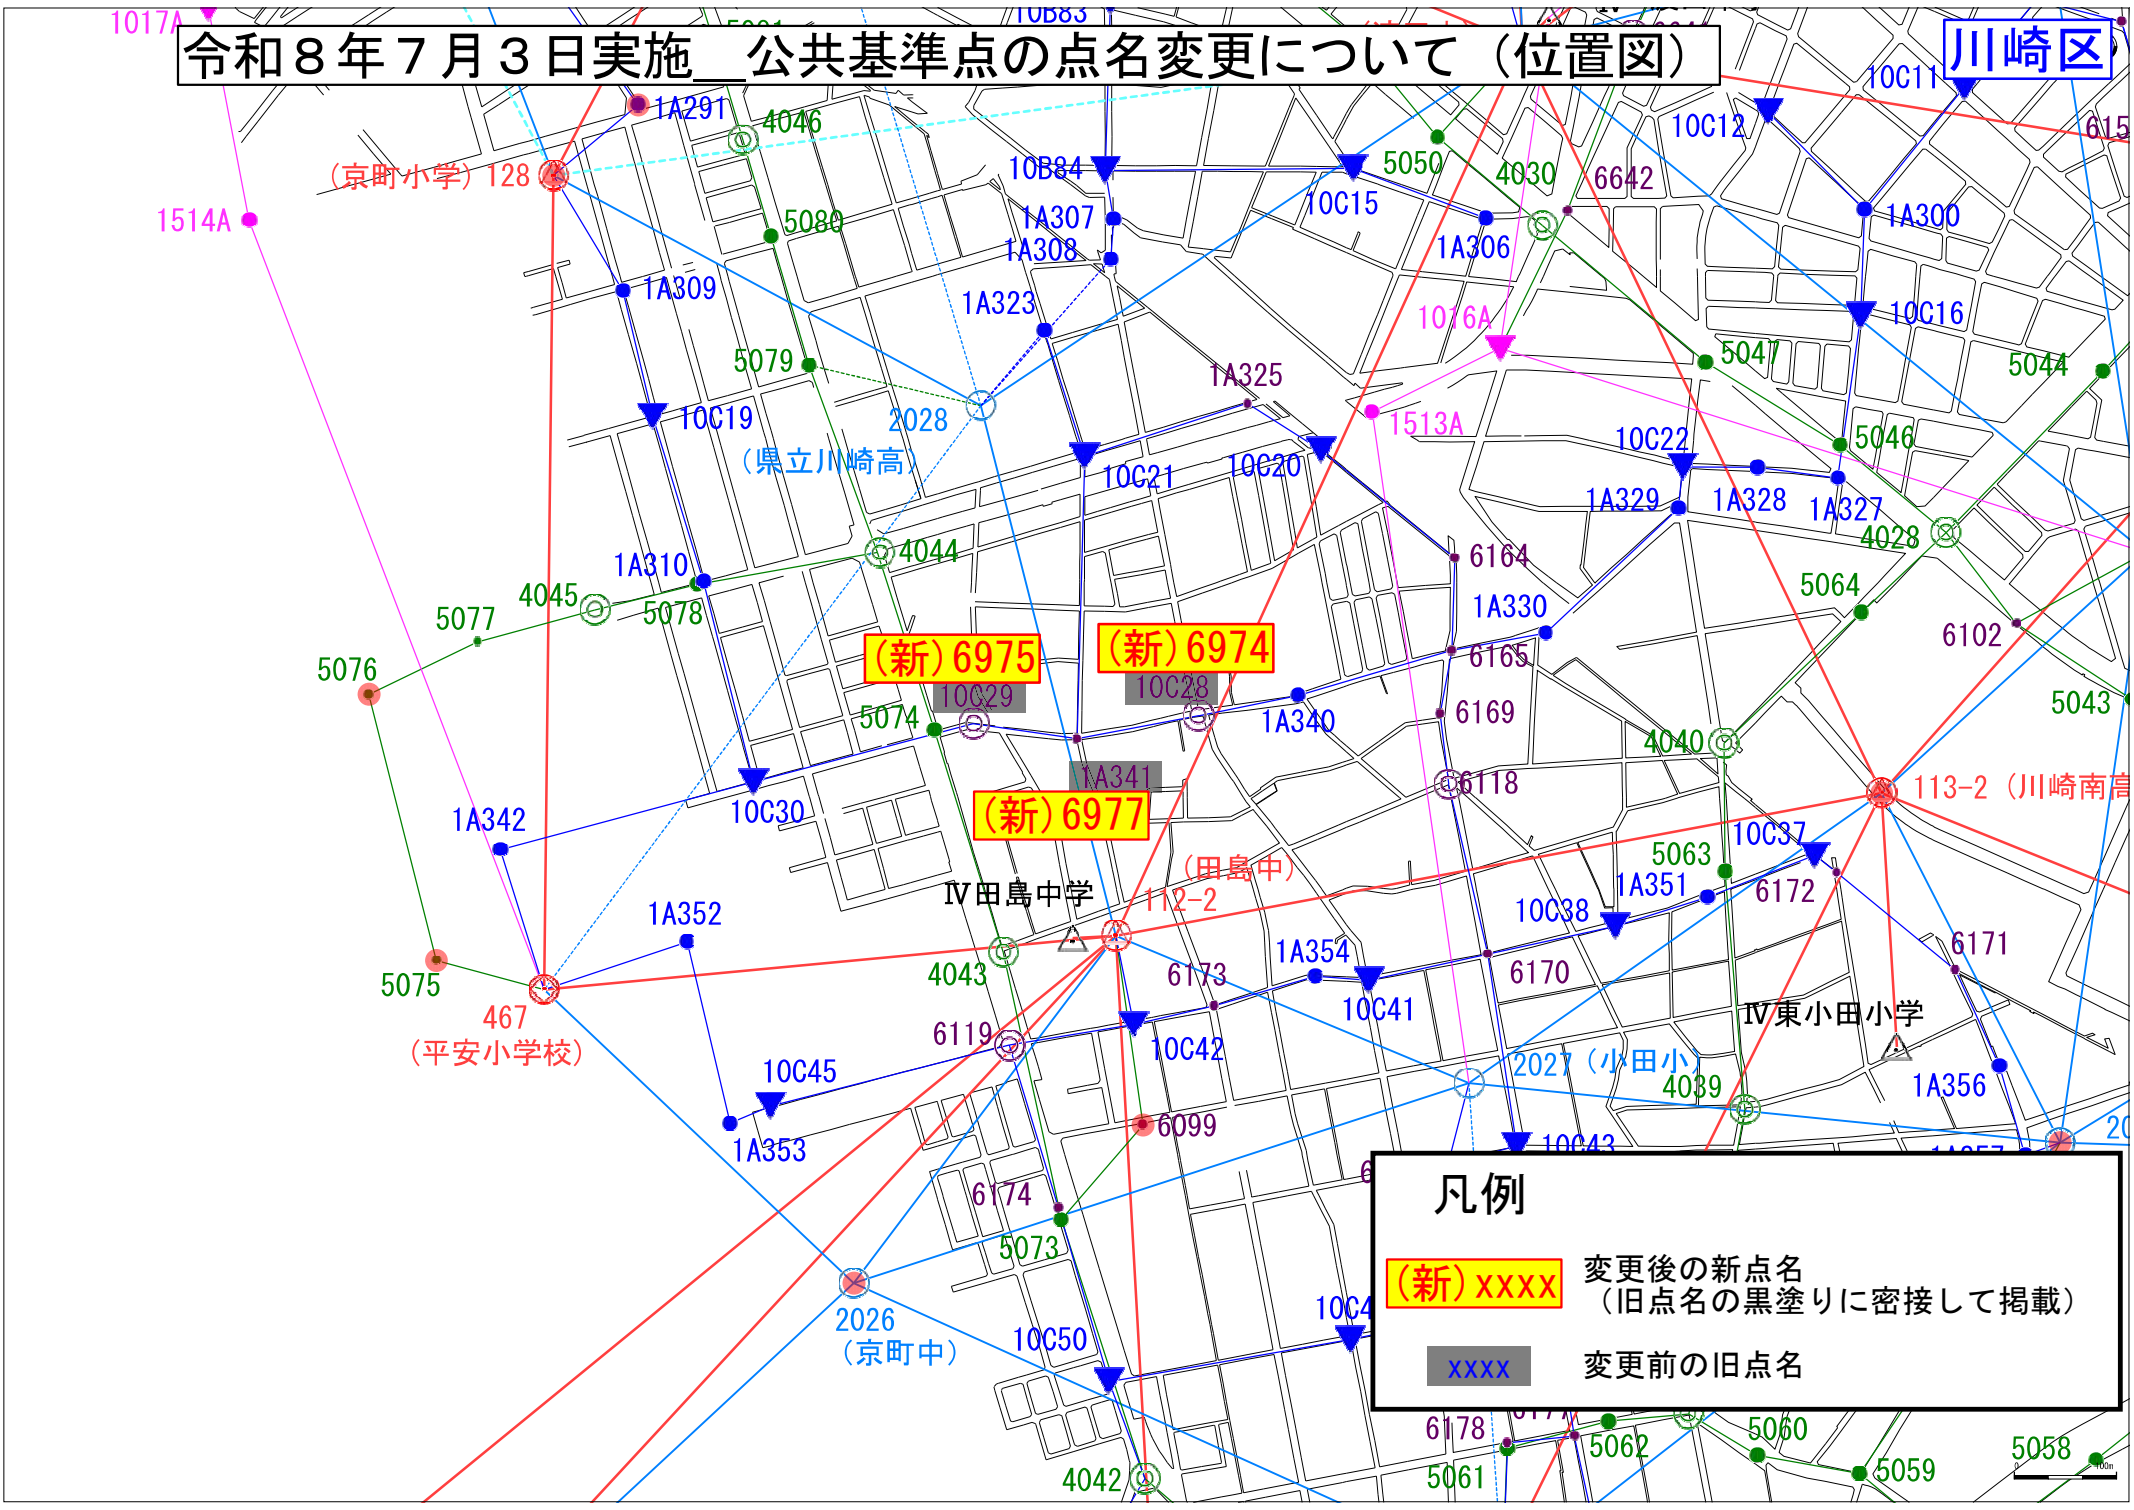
令和８年７月３日実施＿公共基準点の点名変更について（位置図）

川崎区

1017A
10B83
1A291
4046
（京町小学）128
1514A
10C11
10C12
615
10B84
5050
4030
6642
10C15
1A307
1A308
5080
1A306
1A300
1A309
1A323
1016A
10C16
5079
1A325
5047
5044
2028
10C19
1513A
5046
（県立川崎高）
10C21
10C20
10C22
1A329
1A328
1A327
4028
4044
6164
1A310
4045
5077
5078
5064
1A330
6102
(新)6975
10C29
(新)6974
10C28
6165
5076
5074
1A340
6169
5043
4040
1A341
6118
(新)6977
113-2（川崎南高
1A342
10C30
10C37
5063
（田島中）
1A351
6172
Ⅳ田島中学
112-2
10C38
1A352
1A354
6171
4043
6173
6170
5075
467
（平安小学校）
10C41
Ⅳ東小田小学
6119
10C42
10C45
2027（小田小）
4039
1A356
6099
1A353
10C43
20
6174
5073
2026
（京町中）
10C50
10C4
6178
5062
5060
5058
5061
5059
4042

凡例
(新)XXXX 変更後の新点名（旧点名の黒塗りに密接して掲載）
XXXX 変更前の旧点名